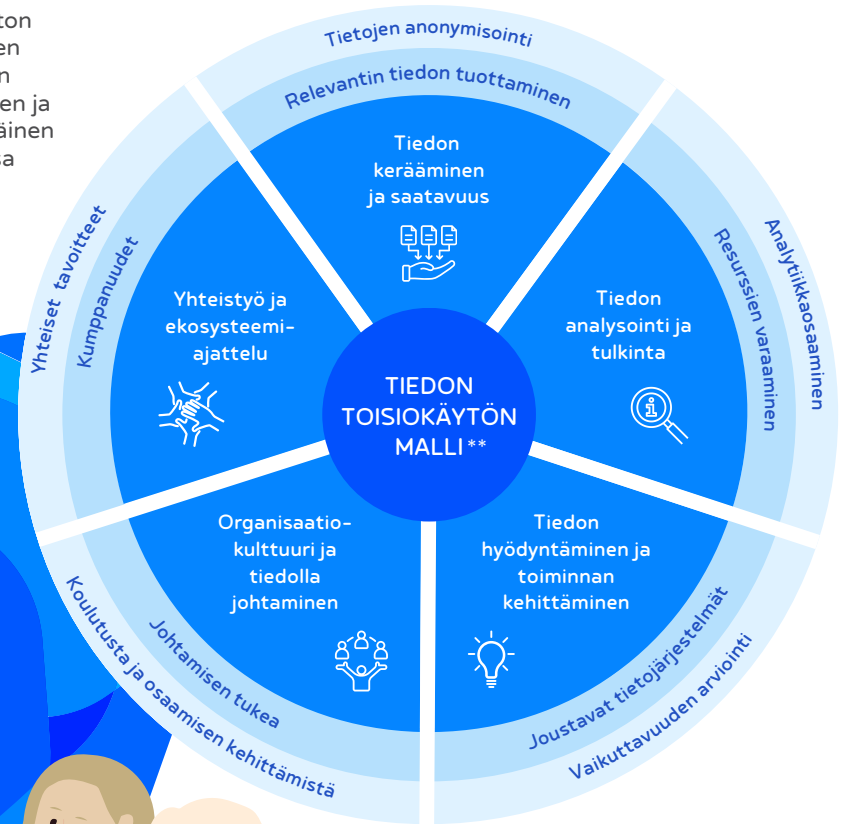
ton
en
n
en ja
äinen
a

Tietojen anonymisointi

Relevantin tiedon tuottaminen

Tiedon kerääminen ja saatavuus

Analytiikkaosaaminen

Resurssien varaaminen

Tiedon analysointi ja tulkinta

TIEDON TOISIOKÄYTÖN MALLI **

Yhteiset tavoitteet

Kumppanuudet

Yhteistyö ja ekosysteemiajattelu

Organisaatiokulttuuri ja tiedolla johtaminen

Tiedon hyödyntäminen ja toiminnan kehittäminen

Joustavat tietojärjestelmät

Vaikuttavuuden arviointi

Johtamisen tukea

Koulutusta ja osaamisen kehittämistä